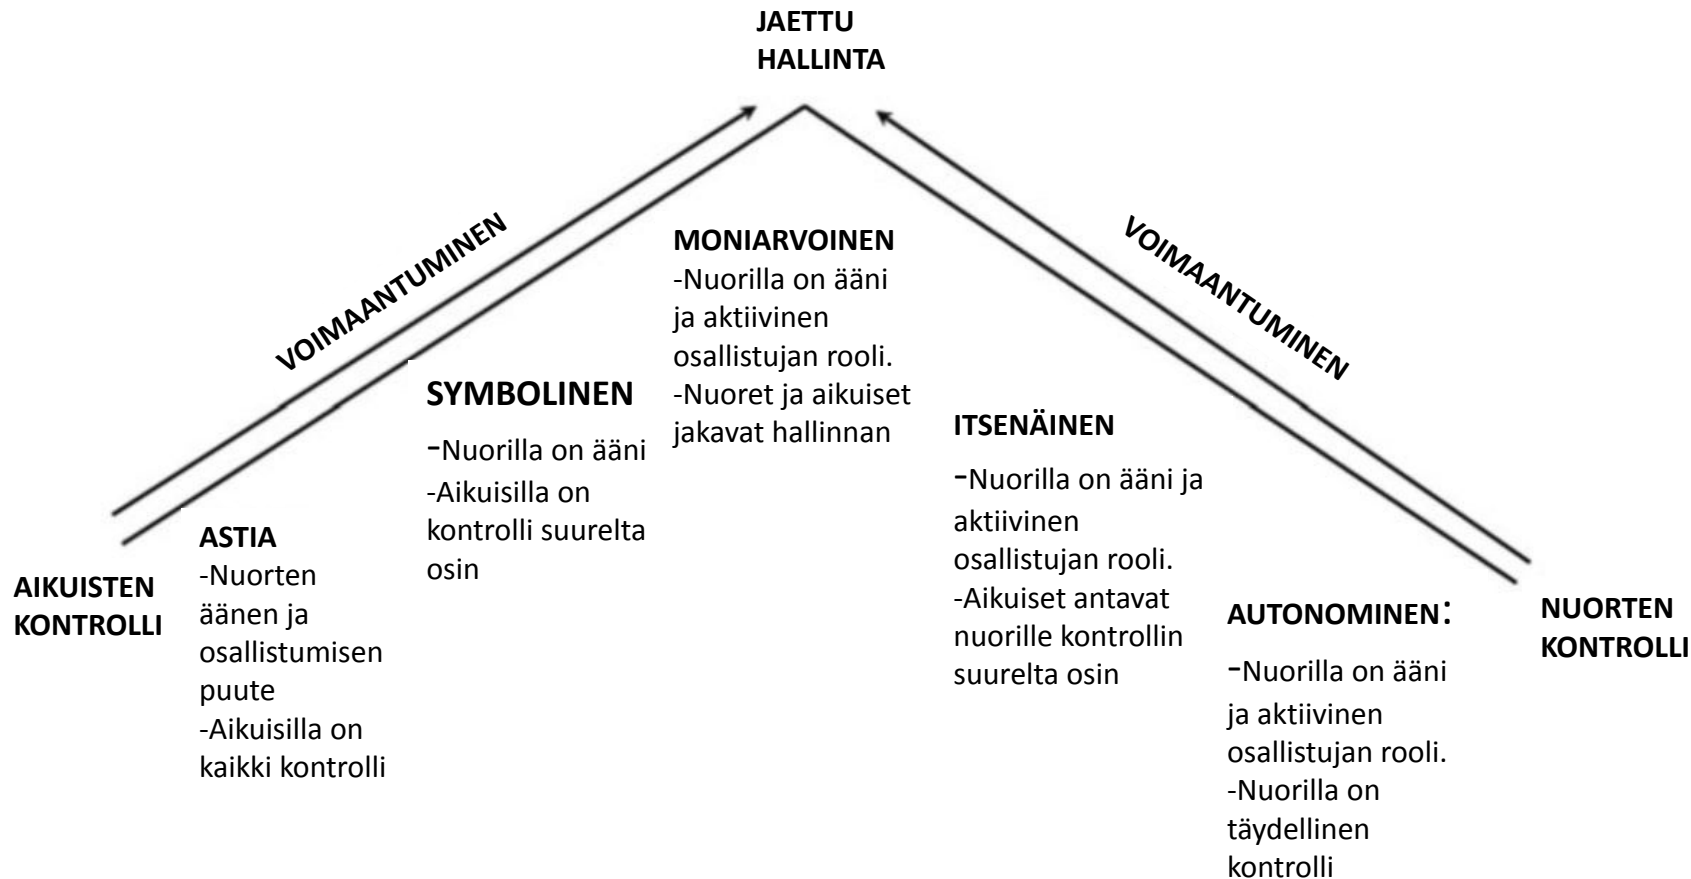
JAETTU HALLINTA

VOIMAANTUMINEN

VOIMAANTUMINEN

AIKUISTEN KONTROLLI

ASTIA
-Nuorten äänen ja osallistumisen puute
-Aikuisilla on kaikki kontrolli

SYMBOLINEN
-Nuorilla on ääni
-Aikuisilla on kontrolli suurelta osin

MONIARVOINEN
-Nuorilla on ääni ja aktiivinen osallistujan rooli.
-Nuoret ja aikuiset jakavat hallinnan

ITSENÄINEN
-Nuorilla on ääni ja aktiivinen osallistujan rooli.
-Aikuiset antavat nuorille kontrollin suurelta osin

AUTONOMINEN:
-Nuorilla on ääni ja aktiivinen osallistujan rooli.
-Nuorilla on täydellinen kontrolli

NUORTEN KONTROLLI